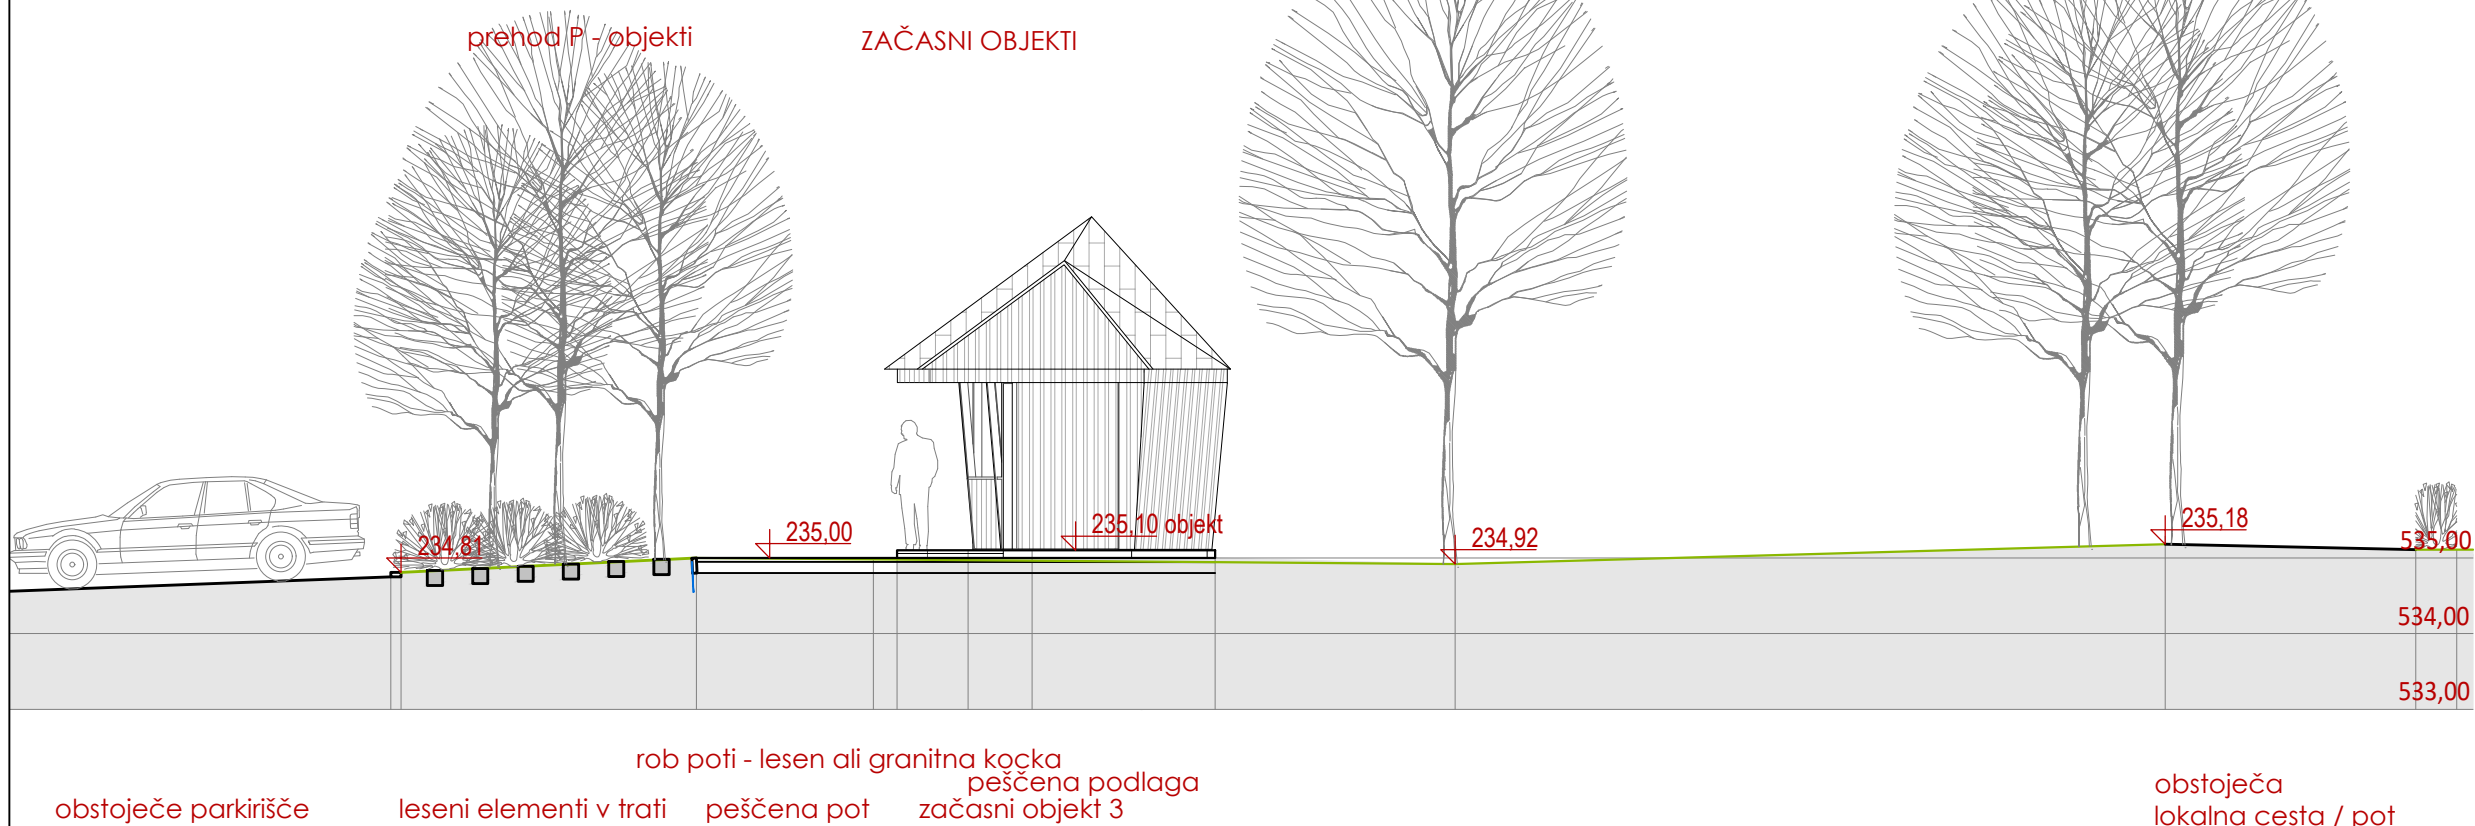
prehod P - objekti

ZAČASNI OBJEKTI

234,81

235,00

235,10 objekt

234,92

235,18

535,00

534,00

533,00

rob poti - lesen ali granitna kocka

peščena podlaga

obstoječe parkirišče

leseni elementi v trati

peščena pot

začasni objekt 3

obstoječa lokalna cesta / pot